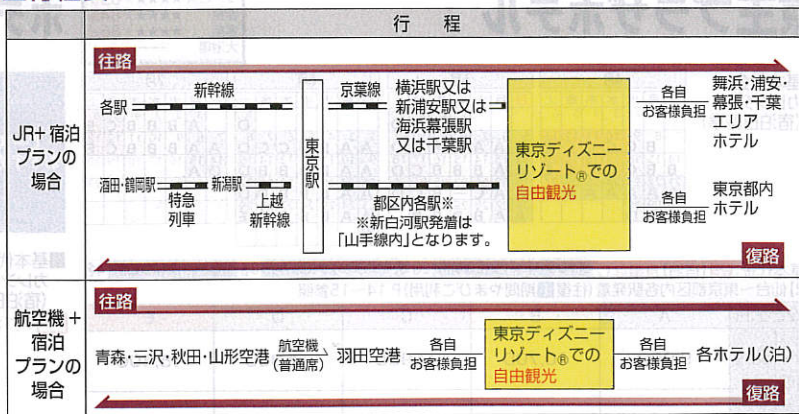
行　程

往路

JR+宿泊プランの場合

新幹線
各駅

酒田・鶴岡駅
特急列車
新潟駅
上越新幹線

東京駅

京葉線
横浜駅又は新浦安駅又は海浜幕張駅又は千葉駅

都区内各駅※
※新白河駅発着は「山手線内」となります。

東京ディズニーリゾート®での自由観光

各自
お客様負担
舞浜・浦安・幕張・千葉エリアホテル

各自
お客様負担
東京都内ホテル

復路

往路

航空機+宿泊プランの場合

青森・三沢・秋田・山形空港
航空機
(普通席)
羽田空港
各自
お客様負担
東京ディズニーリゾート®での自由観光
各自
お客様負担
各ホテル(泊)

復路